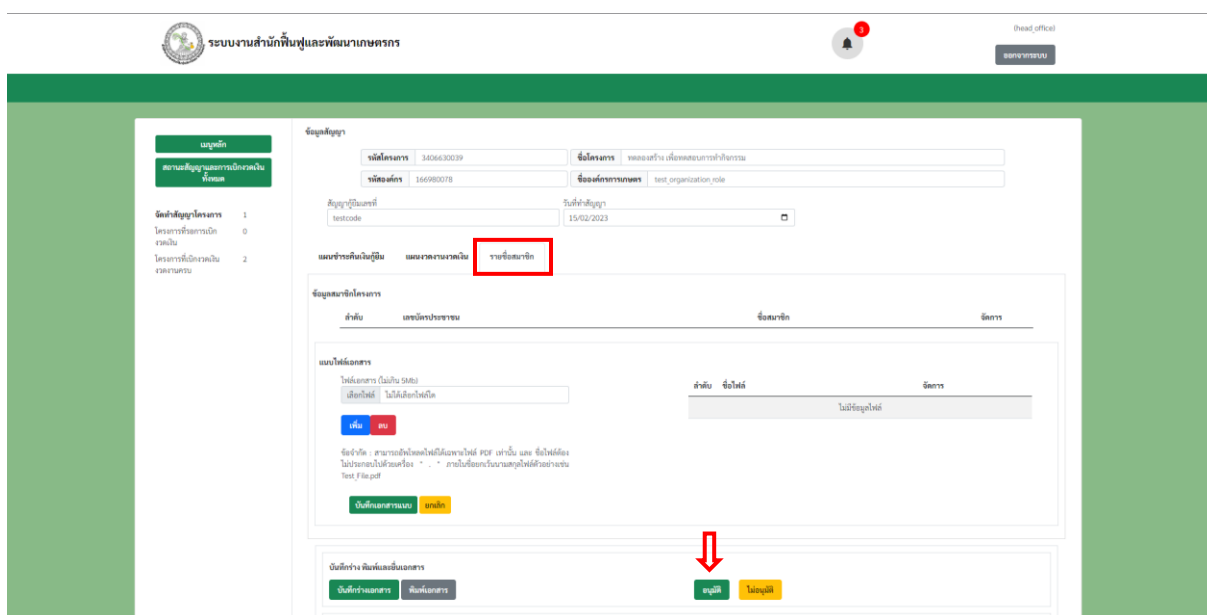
ระบบงานสำนักฟื้นฟูและพัฒนาเกษตรกร

3

(head_office)

ออกจากระบบ

เมนูหลัก

สถานะสัญญาและการเบิกงวดเงินทั้งหมด

จัดทำสัญญาโครงการ 1

โครงการที่รอการเบิกงวดเงิน 0

โครงการที่เบิกงวดเงินงวดงานครบ 2

ข้อมูลสัญญา

| รหัสโครงการ | 3406630039 | ชื่อโครงการ | ทดลองสร้าง เพื่อทดสอบการทำกิจกรรม |
|---|---|---|---|
| รหัสองค์กร | 166980078 | ชื่อองค์กรการเกษตร | test_organization_role |

สัญญากู้ยืมเลขที่

testcode

วันที่ทำสัญญา

15/02/2023

แผนชำระคืนเงินกู้ยืม แผนงวดงานงวดเงิน รายชื่อสมาชิก

ข้อมูลสมาชิกโครงการ

| ลำดับ | เลขบัตรประชาชน | ชื่อสมาชิก | จัดการ |
|---|---|---|---|

แนบไฟล์เอกสาร

ไฟล์เอกสาร (ไม่เกิน 5Mb)

เลือกไฟล์ ไม่ได้เลือกไฟล์ใด

เพิ่ม ลบ

ข้อจำกัด : สามารถอัพโหลดไฟล์ได้เฉพาะไฟล์ PDF เท่านั้น และ ชื่อไฟล์ต้องไม่ประกอบไปด้วยเครื่อง " . " ภายในชื่อยกเว้นนามสกุลไฟล์ตัวอย่างเช่น Test_File.pdf

บันทึกเอกสารแนบ ยกเลิก

| ลำดับ | ชื่อไฟล์ | จัดการ |
|---|---|---|
| ไม่มีข้อมูลไฟล์ | | |

บันทึกร่าง พิมพ์และอัพเอกสาร

บันทึกร่างเอกสาร พิมพ์เอกสาร

อนุมัติ ไม่อนุมัติ